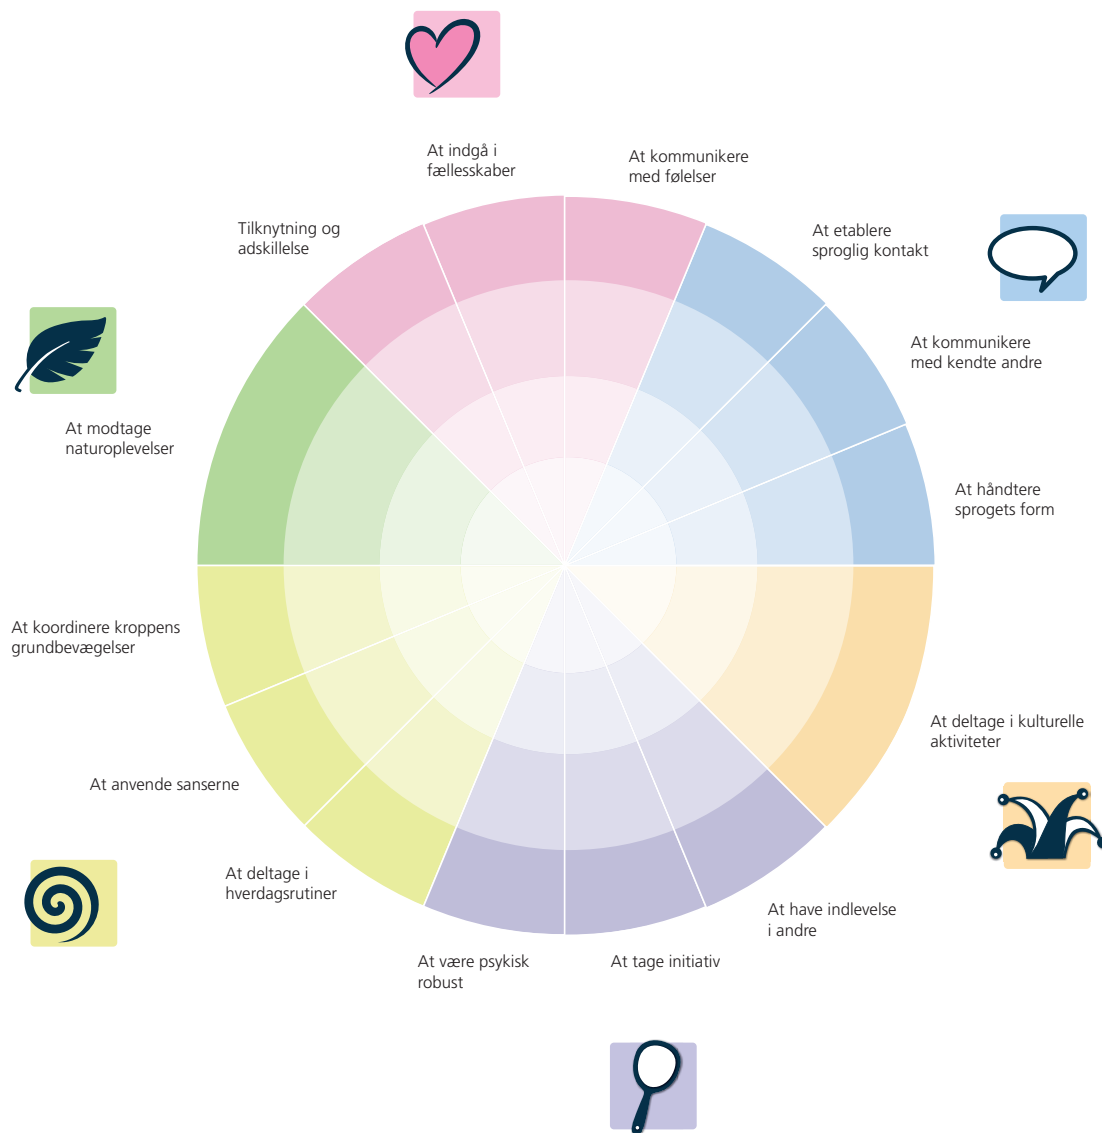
At indgå i fællesskaber

At kommunikere med følelser

Tilknytning og adskillelse

At etablere sproglig kontakt

At kommunikere med kendte andre

At modtage naturoplevelser

At håndtere sprogets form

At koordinere kroppens grundbevægelser

At deltage i kulturelle aktiviteter

At anvende sanserne

At deltage i hverdagsrutiner

At have indlevelse i andre

At være psykisk robust

At tage initiativ